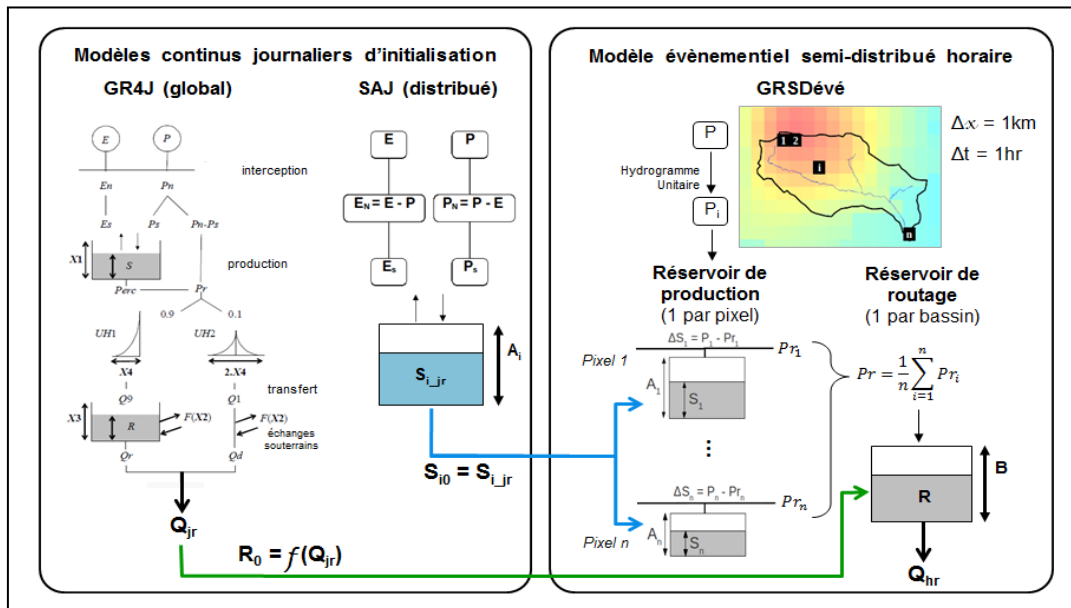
Modèles continus journaliers d'initialisation

GR4J (global)

SAJ (distribué)

E P

interception

En Pn

Es Ps Pn-Ps

X1 S

production

Perc Pr

0.9 0.1

UH1 UH2

X4 2.X4

transfert

Q9 Q1

X3 R $F(X2)$ $F(X2)$

échanges souterrains

Qr Qd

$Q_{jr}$

E P

$E_N = E - P$ $P_N = P - E$

$E_s$ $P_s$

$A_i$

$S_{i\_jr}$

$S_{i0} = S_{i\_jr}$

$R_0 = f(Q_{jr})$

Modèle évènementiel semi-distribué horaire

GRSDévé

P

Hydrogramme Unitaire

$P_i$

1 2

i

n

$\Delta x = 1km$

$\Delta t = 1hr$

Réservoir de production (1 par pixel)

Réservoir de routage (1 par bassin)

$\Delta S_1 = P_1 - Pr_1$ $Pr_1$

Pixel 1

$A_1$ $S_1$

⋮

$\Delta S_n = P_n - Pr_n$ $Pr_n$

Pixel n

$A_n$ $S_n$

$Pr = \frac{1}{n}\sum_{i=1}^{n} Pr_i$

B

R

$Q_{hr}$